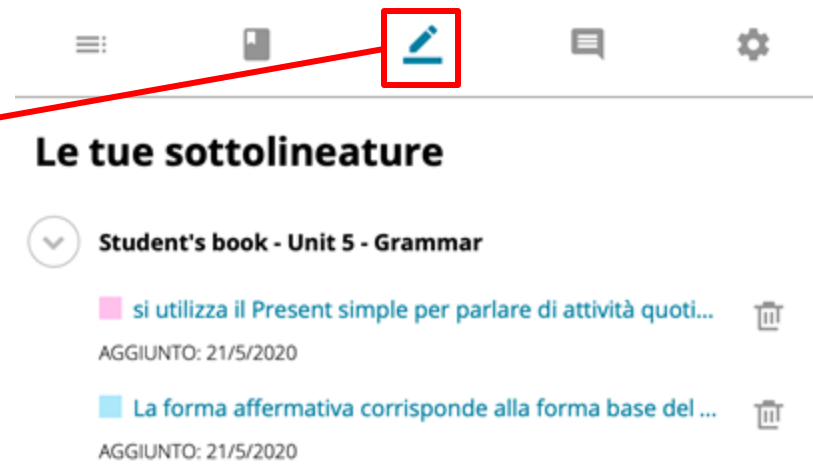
Le tue sottolineature

Student's book - Unit 5 - Grammar

si utilizza il Present simple per parlare di attività quoti...

AGGIUNTO: 21/5/2020

La forma affermativa corrisponde alla forma base del ...

AGGIUNTO: 21/5/2020